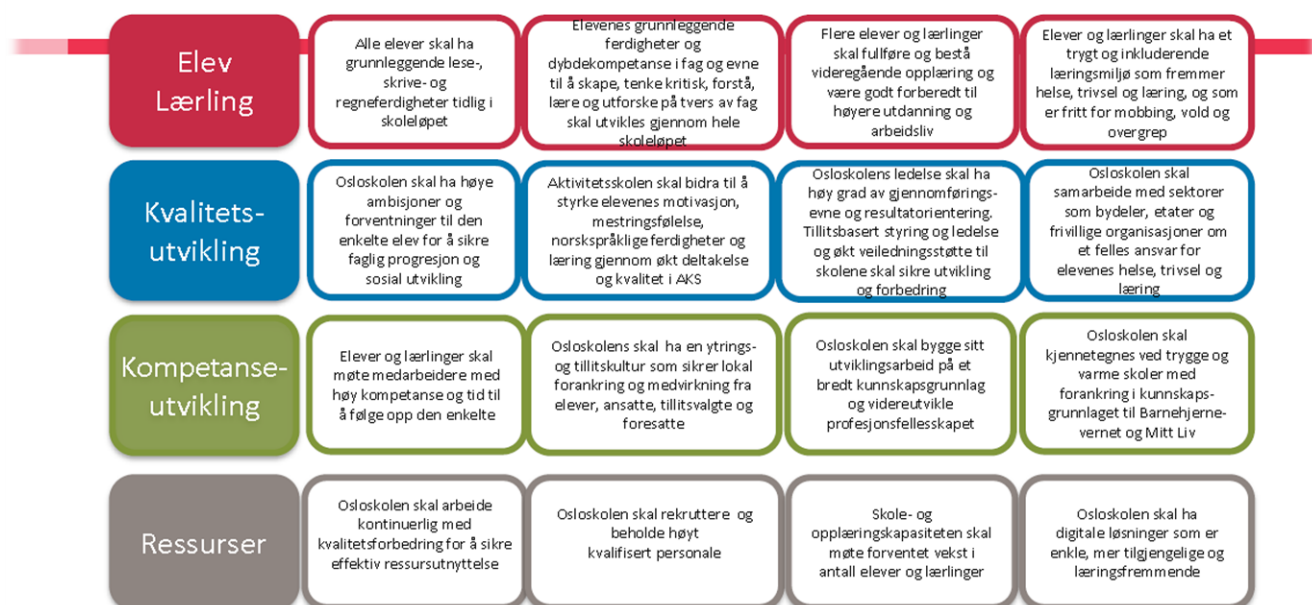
Elev Lærling

Alle elever skal ha grunnleggende lese-, skrive- og regneferdigheter tidlig i skoleløpet

Elevenes grunnleggende ferdigheter og dybdekompetanse i fag og evne til å skape, tenke kritisk, forstå, lære og utforske på tvers av fag skal utvikles gjennom hele skoleløpet

Flere elever og lærlinger skal fullføre og bestå videregående opplæring og være godt forberedt til høyere utdanning og arbeidsliv

Elever og lærlinger skal ha et trygt og inkluderende læringsmiljø som fremmer helse, trivsel og læring, og som er fritt for mobbing, vold og overgrep

Kvalitets-utvikling

Osloskolen skal ha høye ambisjoner og forventninger til den enkelte elev for å sikre faglig progresjon og sosial utvikling

Aktivitetsskolen skal bidra til å styrke elevenes motivasjon, mestringsfølelse, norskspråklige ferdigheter og læring gjennom økt deltakelse og kvalitet i AKS

Osloskolens ledelse skal ha høy grad av gjennomføringsevne og resultatorientering. Tillitsbasert styring og ledelse og økt veiledningsstøtte til skolene skal sikre utvikling og forbedring

Osloskolen skal samarbeide med sektorer som bydeler, etater og frivillige organisasjoner om et felles ansvar for elevenes helse, trivsel og læring

Kompetanse-utvikling

Elever og lærlinger skal møte medarbeidere med høy kompetanse og tid til å følge opp den enkelte

Osloskolens skal ha en ytrings- og tillitskultur som sikrer lokal forankring og medvirkning fra elever, ansatte, tillitsvalgte og foresatte

Osloskolen skal bygge sitt utviklingsarbeid på et bredt kunnskapsgrunnlag og videreutvikle profesjonsfellesskapet

Osloskolen skal kjennetegnes ved trygge og varme skoler med forankring i kunnskapsgrunnlaget til Barnehjernevernet og Mitt Liv

Ressurser

Osloskolen skal arbeide kontinuerlig med kvalitetsforbedring for å sikre effektiv ressursutnyttelse

Osloskolen skal rekruttere og beholde høyt kvalifisert personale

Skole- og opplæringskapasiteten skal møte forventet vekst i antall elever og lærlinger

Osloskolen skal ha digitale løsninger som er enkle, mer tilgjengelige og læringsfremmende